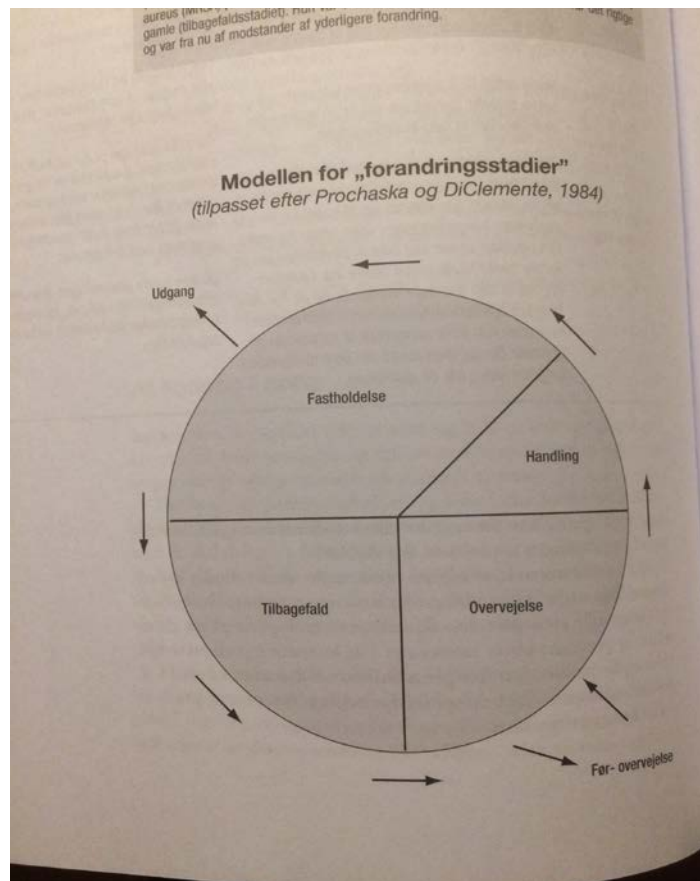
aureus (MRSA) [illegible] gamle (tilbagefaldsstadiet). Hun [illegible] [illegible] det rigtige og var fra nu af modstander af yderligere forandring.

Modellen for „forandringsstadier"
(tilpasset efter Prochaska og DiClemente, 1984)

Udgang

Fastholdelse

Handling

Tilbagefald

Overvejelse

Før- overvejelse